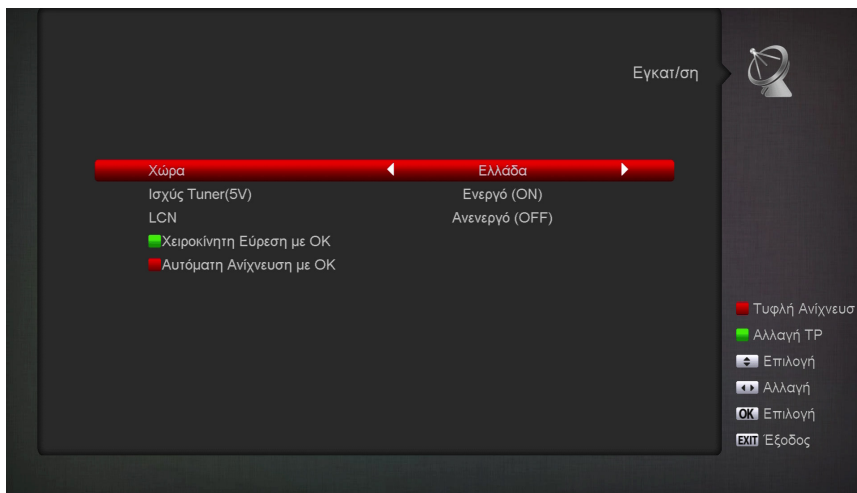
Εγκατ/ση

| | |
|---|---|
| Χώρα | Ελλάδα |
| Ισχύς Tuner(5V) | Ενεργό (ON) |
| LCN | Ανενεργό (OFF) |

Χειροκίνητη Εύρεση με OK
Αυτόματη Ανίχνευση με OK

Τυφλή Ανίχνευσ
Αλλαγή TP
Επιλογή
Αλλαγή
OK Επιλογή
EXIT Έξοδος